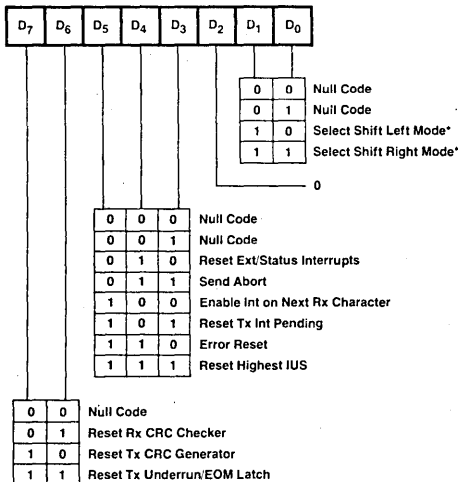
| $D_7$ | $D_6$ | $D_5$ | $D_4$ | $D_3$ | $D_2$ | $D_1$ | $D_0$ |
|---|---|---|---|---|---|---|---|

| $D_1$ | $D_0$ | |
|---|---|---|
| 0 | 0 | Null Code |
| 0 | 1 | Null Code |
| 1 | 0 | Select Shift Left Mode* |
| 1 | 1 | Select Shift Right Mode* |

0

| $D_5$ | $D_4$ | $D_3$ | |
|---|---|---|---|
| 0 | 0 | 0 | Null Code |
| 0 | 0 | 1 | Null Code |
| 0 | 1 | 0 | Reset Ext/Status Interrupts |
| 0 | 1 | 1 | Send Abort |
| 1 | 0 | 0 | Enable Int on Next Rx Character |
| 1 | 0 | 1 | Reset Tx Int Pending |
| 1 | 1 | 0 | Error Reset |
| 1 | 1 | 1 | Reset Highest IUS |

| $D_7$ | $D_6$ | |
|---|---|---|
| 0 | 0 | Null Code |
| 0 | 1 | Reset Rx CRC Checker |
| 1 | 0 | Reset Tx CRC Generator |
| 1 | 1 | Reset Tx Underrun/EOM Latch |